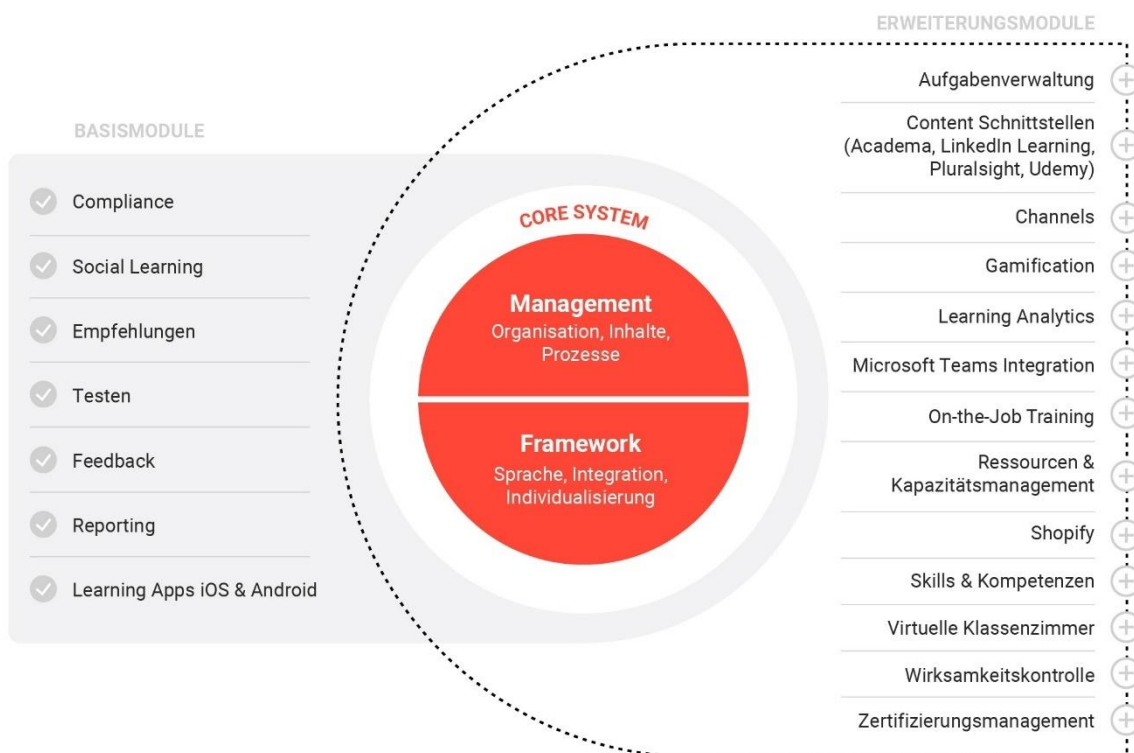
BASISMODULE

Compliance

Social Learning

Empfehlungen

Testen

Feedback

Reporting

Learning Apps iOS & Android

CORE SYSTEM

Management
Organisation, Inhalte, Prozesse

Framework
Sprache, Integration, Individualisierung

ERWEITERUNGSMODULE

Aufgabenverwaltung

Content Schnittstellen (Academa, LinkedIn Learning, Pluralsight, Udemy)

Channels

Gamification

Learning Analytics

Microsoft Teams Integration

On-the-Job Training

Ressourcen & Kapazitätsmanagement

Shopify

Skills & Kompetenzen

Virtuelle Klassenzimmer

Wirksamkeitskontrolle

Zertifizierungsmanagement